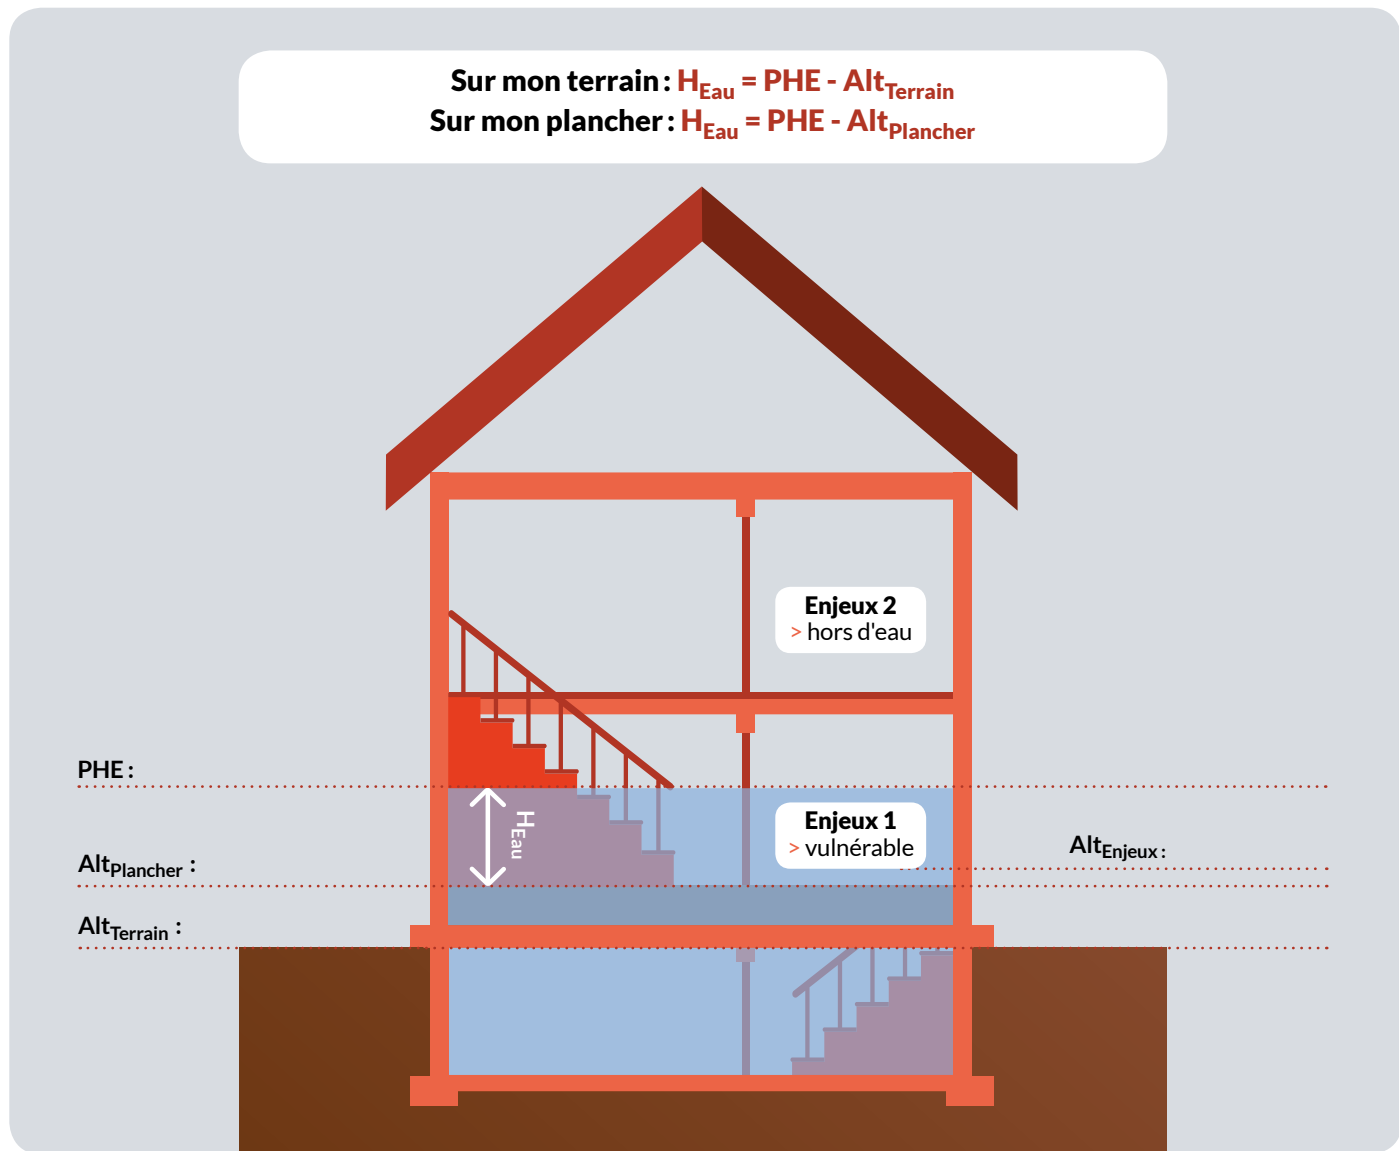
Sur mon terrain : $H_{Eau}$ = PHE - $Alt_{Terrain}$
Sur mon plancher : $H_{Eau}$ = PHE - $Alt_{Plancher}$

Enjeux 2
> hors d'eau

PHE :

$H_{Eau}$

Enjeux 1
> vulnérable

$Alt_{Enjeux}$ :

$Alt_{Plancher}$ :

$Alt_{Terrain}$ :